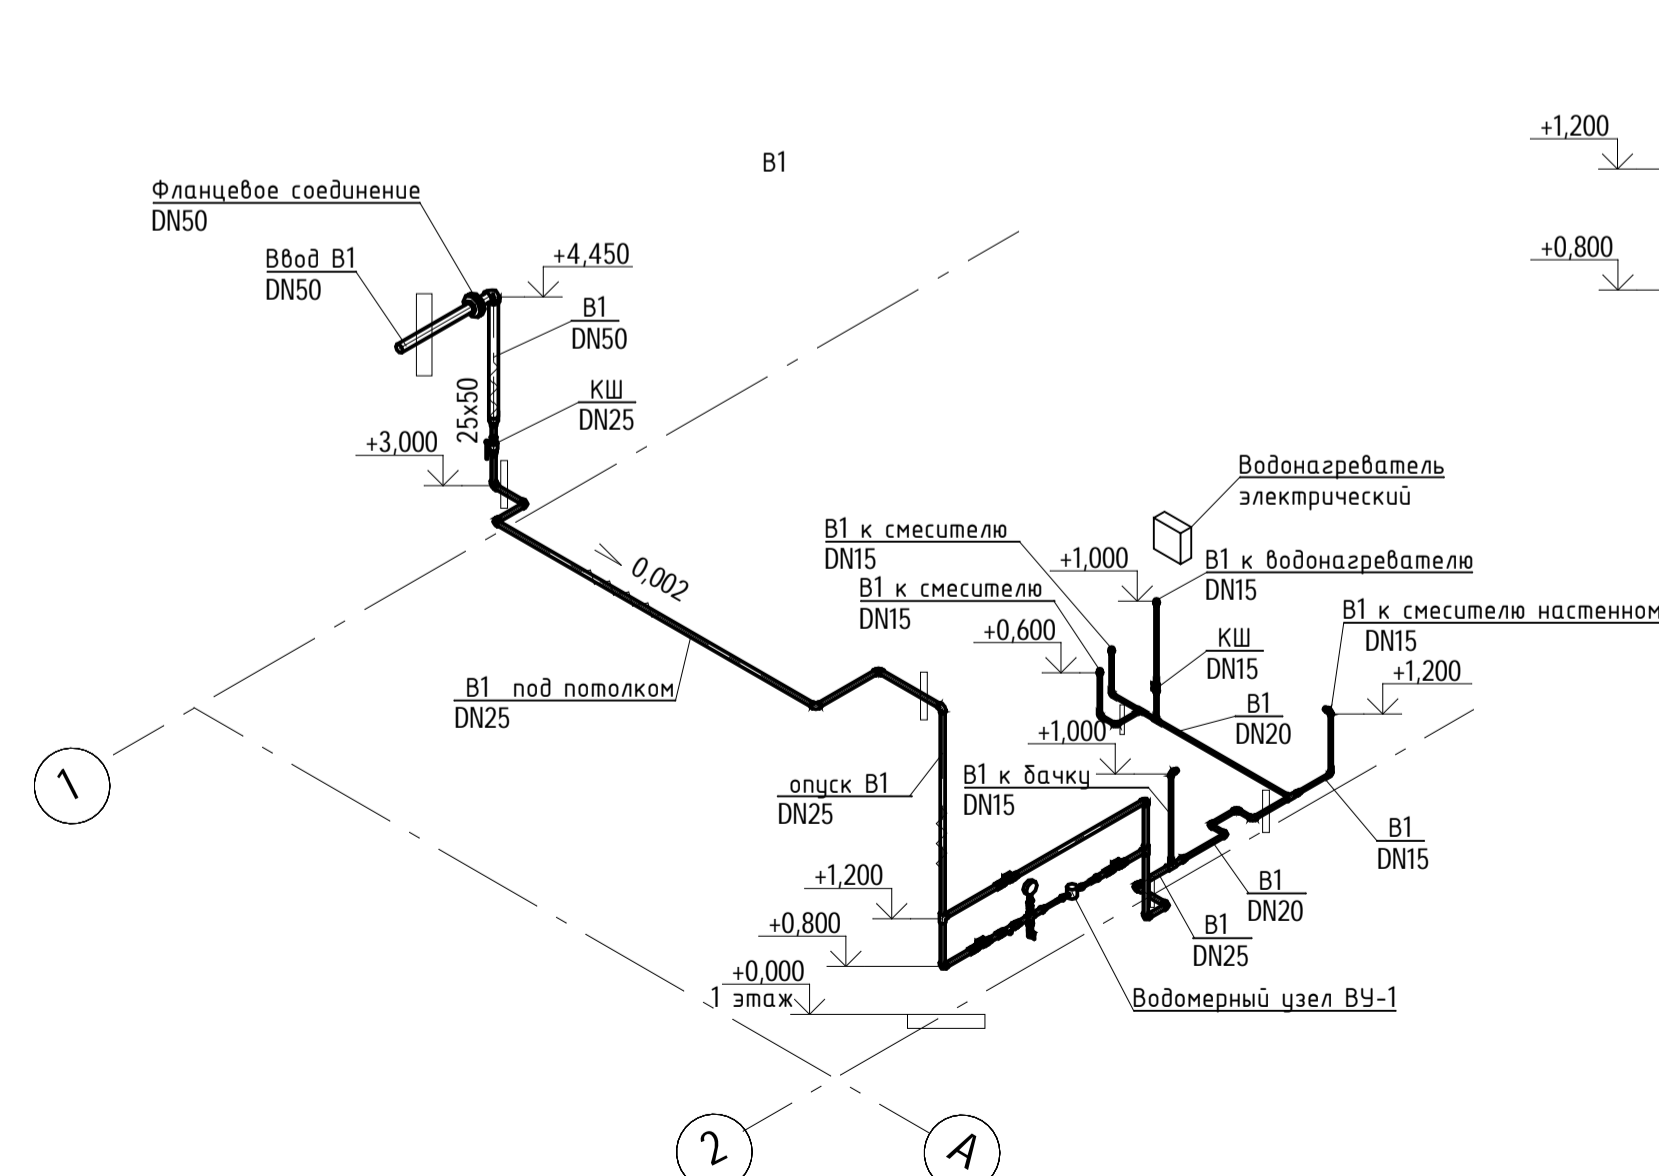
В1

+1,200

+0,800

Фланцевое соединение
DN50

Ввод В1
DN50

+4,450

В1
DN50

25x50

КШ
DN25

+3,000

0,002

Водонагреватель
электрический

В1 к смесителю
DN15

+1,000

В1 к водонагревателю
DN15

В1 к смесителю
DN15

+0,600

КШ
DN15

В1 к смесителю настенному
DN15

+1,200

В1
DN20

В1 под потолком
DN25

+1,000

В1 к бачку
DN15

опуск В1
DN25

В1
DN15

В1
DN20

+1,200

+0,800

В1
DN25

+0,000
1 этаж

Водомерный узел ВУ-1

1

2

А